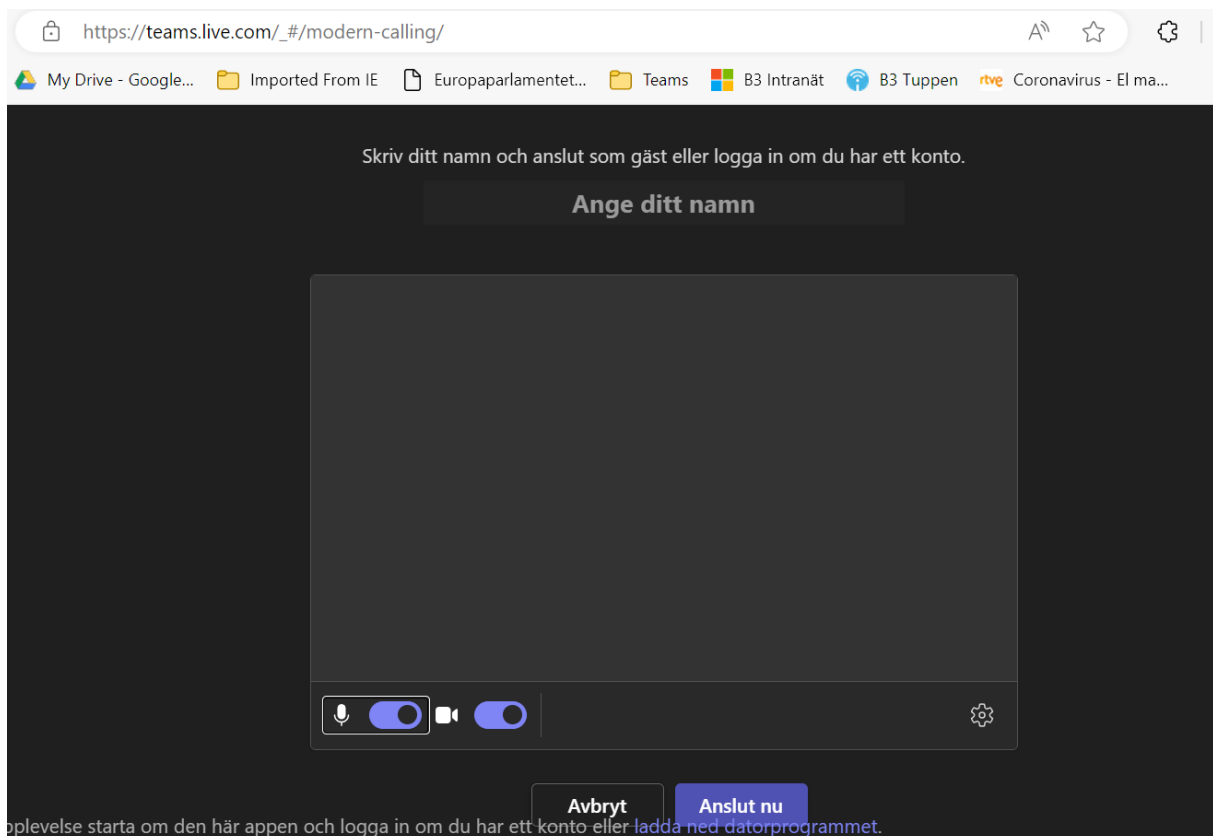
https://teams.live.com/_#/modern-calling/

My Drive - Google... Imported From IE Europaparlamentet... Teams B3 Intranät B3 Tuppen rtve Coronavirus - El ma...

Skriv ditt namn och anslut som gäst eller logga in om du har ett konto.

Ange ditt namn

Avbryt Anslut nu

pplevelse starta om den här appen och logga in om du har ett konto eller ladda ned datorprogrammet.